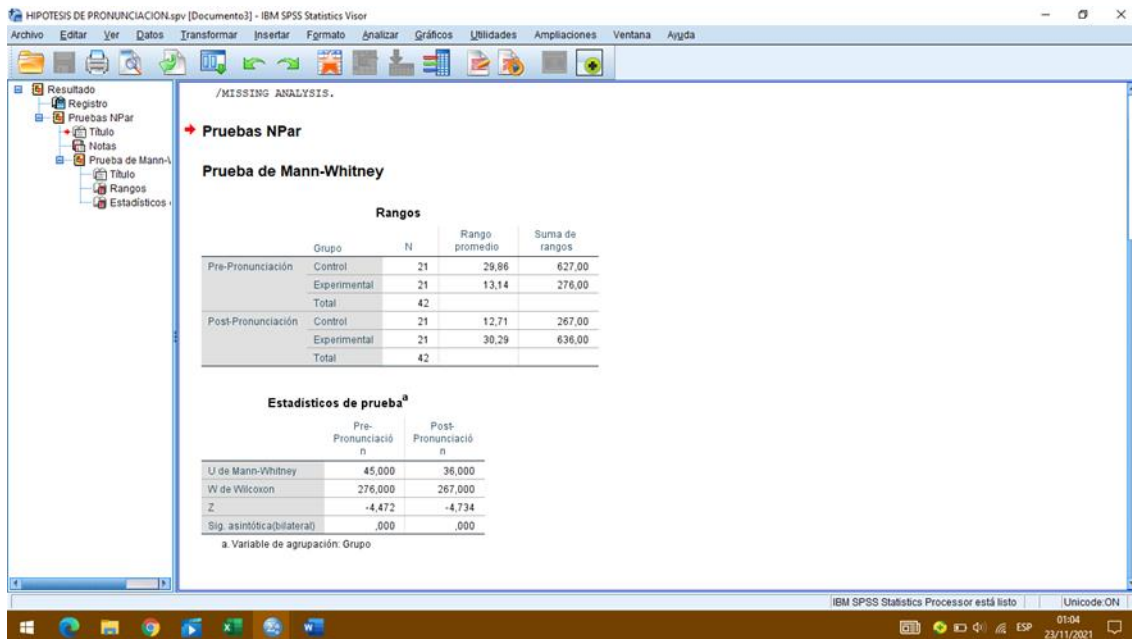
HIPOTESIS DE PRONUNCIACION.spv [Documento3] - IBM SPSS Statistics Visor

Archivo Editar Ver Datos Transformar Insertar Formato Analizar Gráficos Utilidades Ampliaciones Ventana Ayuda

Resultado
Registro
Pruebas NPar
Título
Notas
Prueba de Mann-\
Título
Rangos
Estadísticos

/MISSING ANALYSIS.

Pruebas NPar

Prueba de Mann-Whitney

Rangos

| | Grupo | N | Rango promedio | Suma de rangos |
|---|---|---|---|---|
| Pre-Pronunciación | Control | 21 | 29,86 | 627,00 |
| | Experimental | 21 | 13,14 | 276,00 |
| | Total | 42 | | |
| Post-Pronunciación | Control | 21 | 12,71 | 267,00 |
| | Experimental | 21 | 30,29 | 636,00 |
| | Total | 42 | | |

Estadísticos de prueba$^a$

| | Pre-Pronunciación | Post-Pronunciación |
|---|---|---|
| U de Mann-Whitney | 45,000 | 36,000 |
| W de Wilcoxon | 276,000 | 267,000 |
| Z | -4,472 | -4,734 |
| Sig. asintótica(bilateral) | ,000 | ,000 |

a. Variable de agrupación: Grupo

IBM SPSS Statistics Processor está listo Unicode:ON

ESP 01:04 23/11/2021